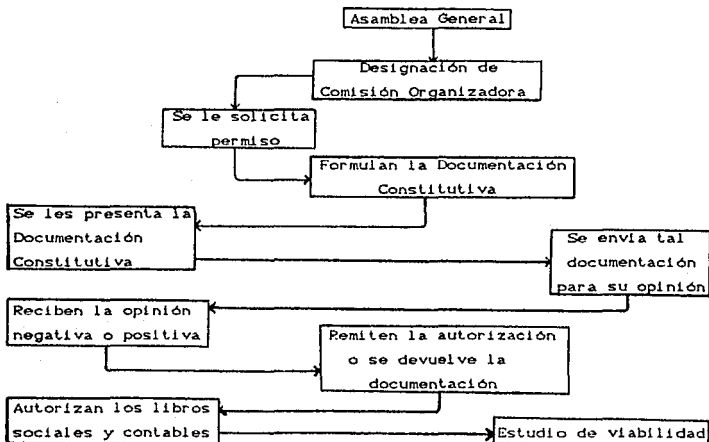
Asamblea General

Designación de Comisión Organizadora

Se le solicita permiso

Formulan la Documentación Constitutiva

Se les presenta la Documentación Constitutiva

Se envía tal documentación para su opinión

Reciben la opinión negativa o positiva

Remiten la autorización o se devuelve la documentación

Autorizan los libros sociales y contables

Estudio de viabilidad